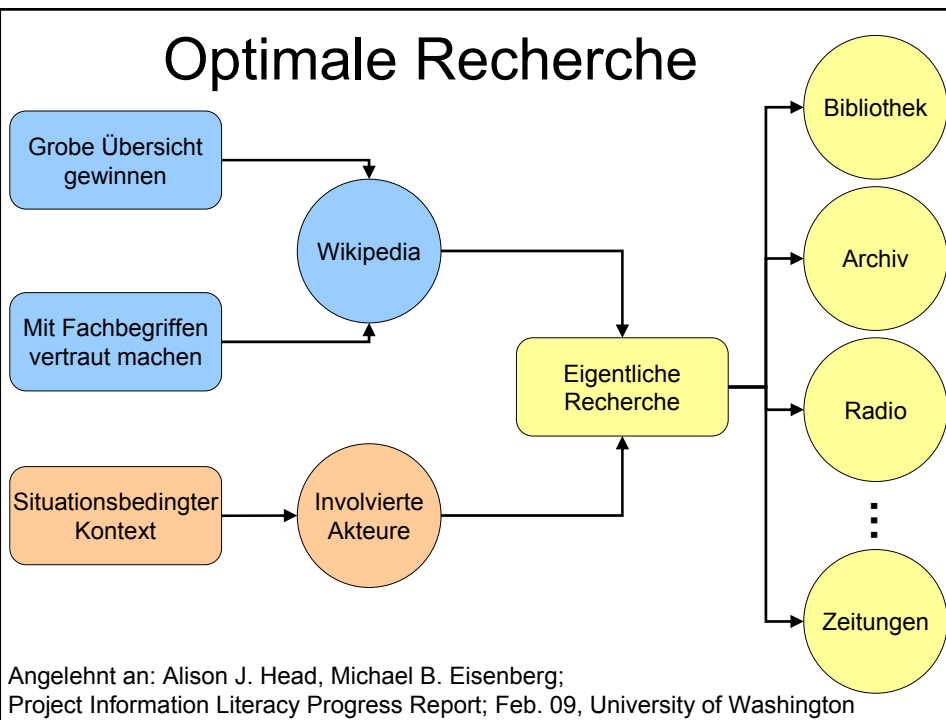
Optimale Recherche

Grobe Übersicht gewinnen

Mit Fachbegriffen vertraut machen

Wikipedia

Situationsbedingter Kontext

Involvierte Akteure

Eigentliche Recherche

Bibliothek

Archiv

Radio

⋮

Zeitungen

Angelehnt an: Alison J. Head, Michael B. Eisenberg;
Project Information Literacy Progress Report; Feb. 09, University of Washington